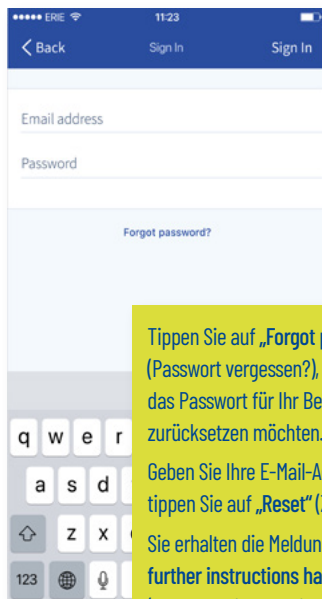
●●●●● ERIE 11:23

Back Sign In Sign In

Email address

Password

Forgot password?

Tippen Sie auf „Forgot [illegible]
(Passwort vergessen?), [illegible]
das Passwort für Ihr Be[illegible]
zurücksetzen möchten.

Geben Sie Ihre E-Mail-A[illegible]
tippen Sie auf „Reset" ([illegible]

Sie erhalten die Meldun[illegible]
further instructions ha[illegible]

q w e r
a s d
z x
123